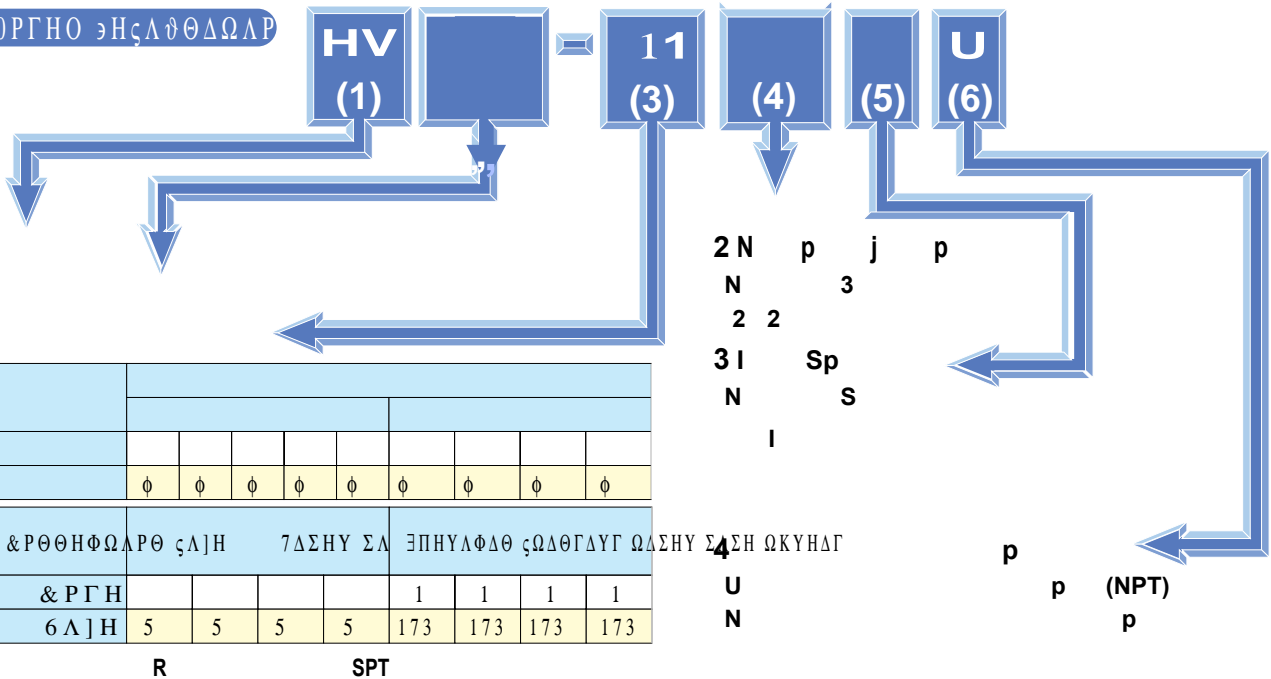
ΟΡΓΗΟ эΗςΛϑΘΔΩΛΡ

HV
(1)

-

11
(3)

(4)

(5)

U
(6)

’,

2 N p j p
N 3
2 2
3 I Sp
N S
I

| | | | | | | | | | |
|---|---|---|---|---|---|---|---|---|---|
| | | | | | | | | | |
| | | | | | | | | | |
| | | | | | | | | | |
| | ϕ | ϕ | ϕ | ϕ | ϕ | ϕ | ϕ | ϕ | ϕ |

| &ΡΘΘΗΦΩΛΡΘ ςΛ]Η | 7ΔΣΗΥ ΣΛ | | | ∃ΠΗΥΛΦΔΘ ςΩΔΘΓΔΥΓ ΩΛΣΗΥ ΣΛΣΗ ΩΚΥΗΔΓ | | | |
|---|---|---|---|---|---|---|---|
| &ΡΓΗ | | | | 1 | 1 | 1 | 1 |
| 6Λ]Η | 5 | 5 | 5 | 5 | 173 | 173 | 173 | 173 |

R SPT

4 p
U p (NPT)
N p